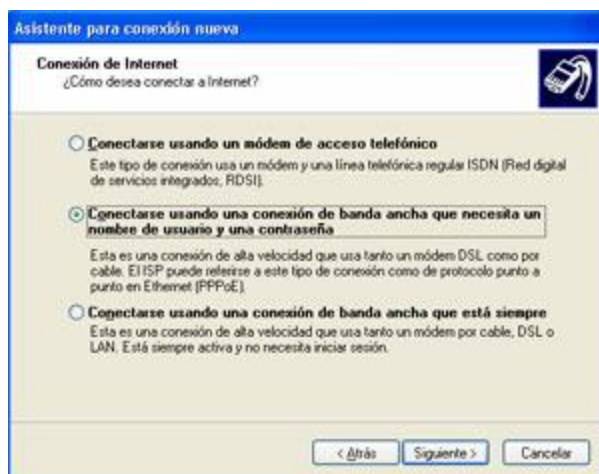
Asistente para conexión nueva

Conexión de Internet
¿Cómo desea conectar a Internet?

Conectarse usando un módem de acceso telefónico
Este tipo de conexión usa un módem y una línea telefónica regular ISDN (Red digital de servicios integrados, RDSI).

Conectarse usando una conexión de banda ancha que necesita un nombre de usuario y una contraseña
Esta es una conexión de alta velocidad que usa tanto un módem DSL como por cable. El ISP puede referirse a este tipo de conexión como de protocolo punto a punto en Ethernet (PPPoE).

Conectarse usando una conexión de banda ancha que está siempre
Esta es una conexión de alta velocidad que usa tanto un módem por cable, DSL o LAN. Está siempre activa y no necesita iniciar sesión.

< Atrás | Siguiente > | Cancelar